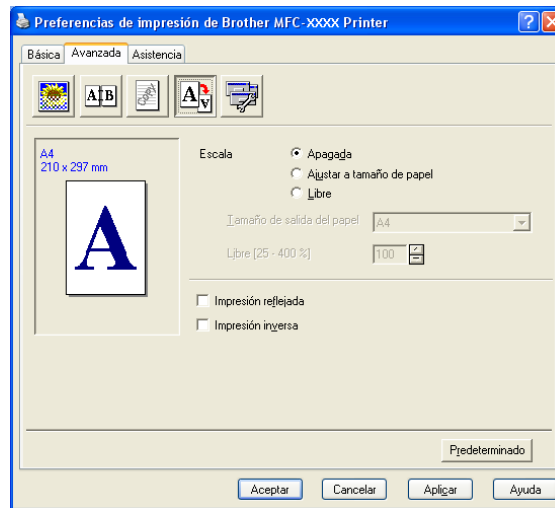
Preferencias de impresión de Brother MFC-XXXX Printer

?

Básica
Avanzada
Asistencia

A4
210 x 297 mm

A

Escala
Apagada
Ajustar a tamaño de papel
Libre

Tamaño de salida del papel
A4

Libre [25 - 400 %]
100

Impresión reflejada
Impresión inversa

Predeterminado

Aceptar
Cancelar
Aplicar
Ayuda